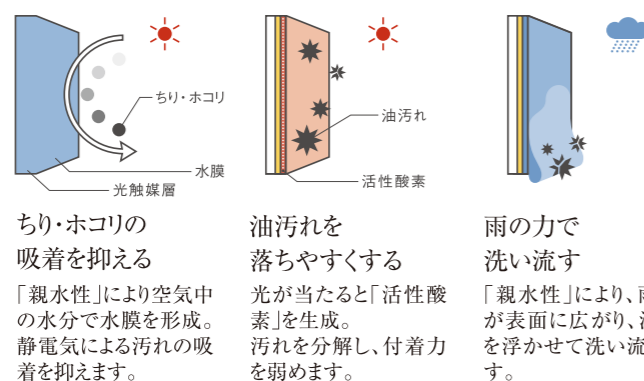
ちり・ホコリ

水膜

光触媒層

油汚れ

活性酸素

ちり・ホコリの吸着を抑える

「親水性」により空気中の水分で水膜を形成。静電気による汚れの吸着を抑えます。

油汚れを落ちやすくする

光が当たると「活性酸素」を生成。汚れを分解し、付着力を弱めます。

雨の力で洗い流す

「親水性」により、雨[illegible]が表面に広がり、汚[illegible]を浮かせて洗い流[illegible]す。